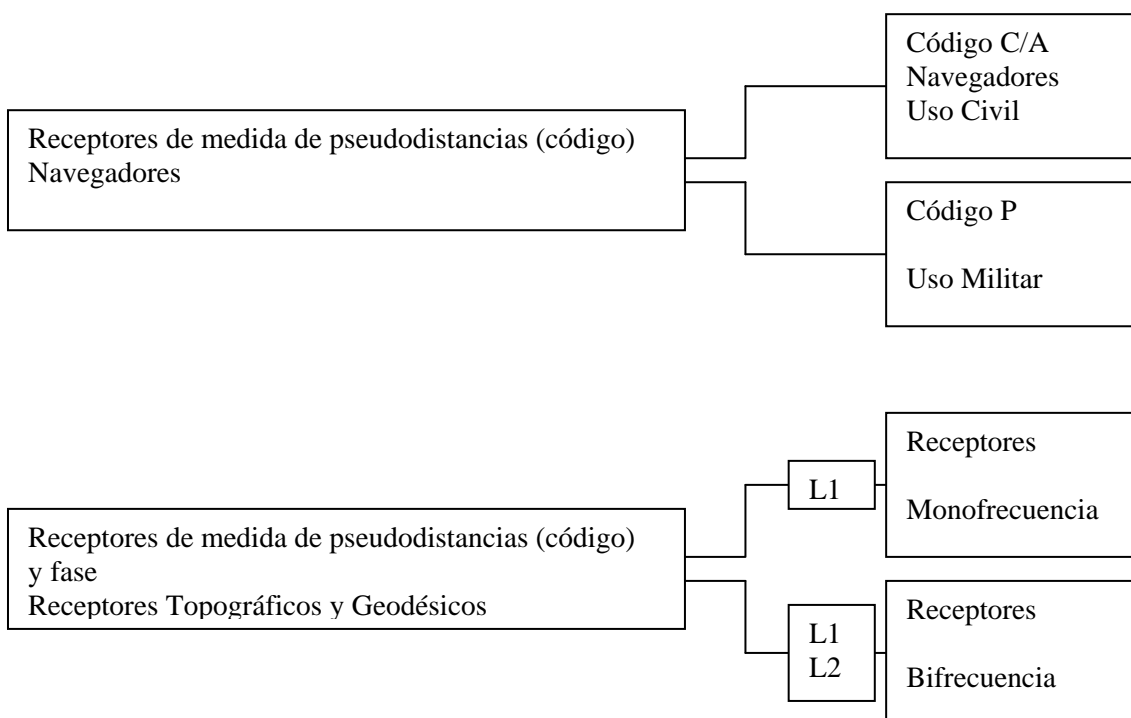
Receptores de medida de pseudodistancias (código)
Navegadores

Código C/A
Navegadores
Uso Civil

Código P

Uso Militar

Receptores de medida de pseudodistancias (código)
y fase
Receptores Topográficos y Geodésicos

L1

Receptores

Monofrecuencia

L1
L2

Receptores

Bifrecuencia